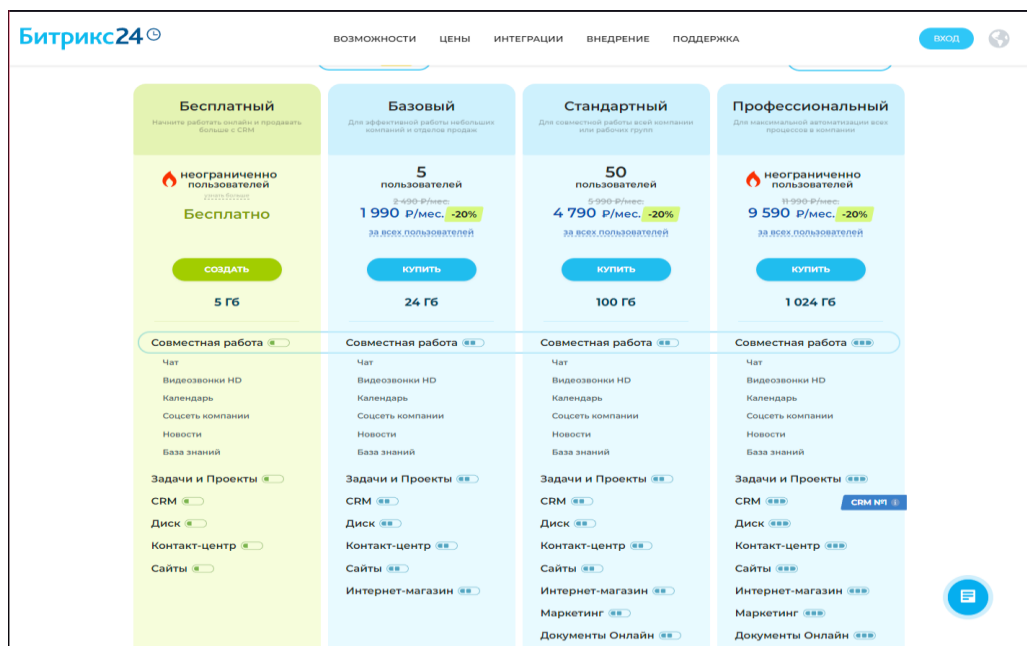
Битрикс24

ВОЗМОЖНОСТИ ЦЕНЫ ИНТЕГРАЦИИ ВНЕДРЕНИЕ ПОДДЕРЖКА

ВХОД

Бесплатный
Начните работать онлайн и продавать больше с CRM

неограниченно пользователей
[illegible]
Бесплатно

СОЗДАТЬ

5 Гб

Совместная работа
Чат
Видеозвонки HD
Календарь
Соцсеть компании
Новости
База знаний
Задачи и Проекты
CRM
Диск
Контакт-центр
Сайты

Базовый
Для эффективной работы небольших компаний и отделов продаж

5
пользователей
2 490 ₽/мес.
1 990 ₽/мес. -20%
за всех пользователей

КУПИТЬ

24 Гб

Совместная работа
Чат
Видеозвонки HD
Календарь
Соцсеть компании
Новости
База знаний
Задачи и Проекты
CRM
Диск
Контакт-центр
Сайты
Интернет-магазин

Стандартный
Для совместной работы всей компании или рабочих групп

50
пользователей
5 990 ₽/мес.
4 790 ₽/мес. -20%
за всех пользователей

КУПИТЬ

100 Гб

Совместная работа
Чат
Видеозвонки HD
Календарь
Соцсеть компании
Новости
База знаний
Задачи и Проекты
CRM
Диск
Контакт-центр
Сайты
Интернет-магазин
Маркетинг
Документы Онлайн

Профессиональный
Для максимальной автоматизации всех процессов в компании

неограниченно пользователей
11 990 ₽/мес.
9 590 ₽/мес. -20%
за всех пользователей

КУПИТЬ

1 024 Гб

Совместная работа
Чат
Видеозвонки HD
Календарь
Соцсеть компании
Новости
База знаний
Задачи и Проекты
CRM
CRM №1
Диск
Контакт-центр
Сайты
Интернет-магазин
Маркетинг
Документы Онлайн